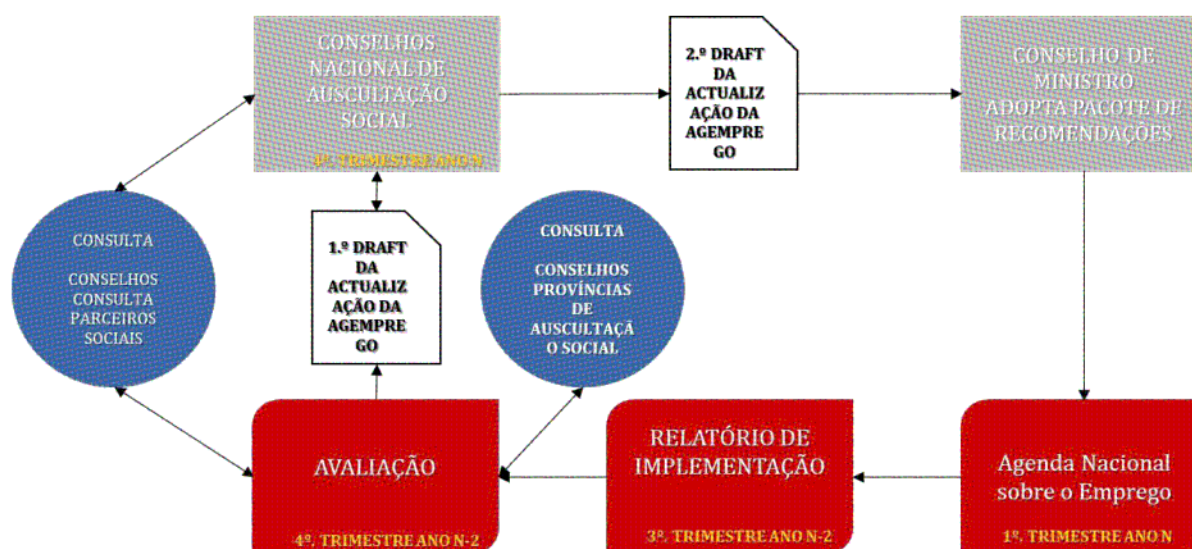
CONSELHOS NACIONAL DE AUSCULTAÇÃO SOCIAL

4º. TRIMESTRE ANO N

2.º DRAFT DA ACTUALIZAÇÃO DA AGEMPREGO

CONSELHO DE MINISTRO ADOPTA PACOTE DE RECOMENDAÇÕES

CONSULTA

CONSELHOS CONSULTA PARCEIROS SOCIAIS

1.º DRAFT DA ACTUALIZAÇÃO DA AGEMPREGO

CONSULTA

CONSELHOS PROVÍNCIAS DE AUSCULTAÇÃO SOCIAL

AVALIAÇÃO

4º. TRIMESTRE ANO N-2

RELATÓRIO DE IMPLEMENTAÇÃO

3º. TRIMESTRE ANO N-2

Agenda Nacional sobre o Emprego

1º. TRIMESTRE ANO N